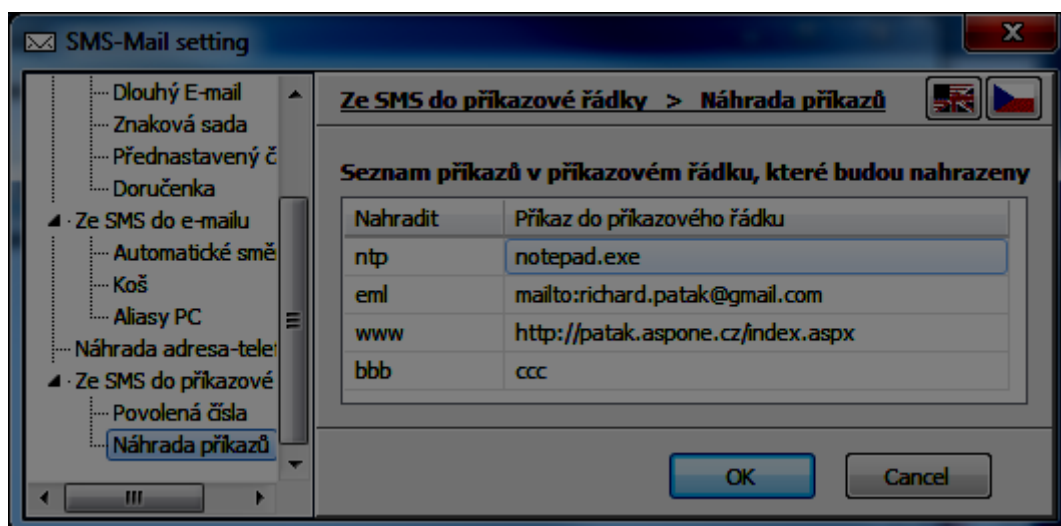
SMS-Mail setting

Dlouhý E-mail
Znaková sada
Přednastavený č
Doručenka
Ze SMS do e-mailu
Automatické smě
Koš
Aliasy PC
Náhrada adresa-telef
Ze SMS do příkazové
Povolená čísla
Náhrada příkazů

Ze SMS do příkazové řádky > Náhrada příkazů

Seznam příkazů v příkazovém řádku, které budou nahrazeny

| Nahradit | Příkaz do příkazového řádku |
|---|---|
| ntp | notepad.exe |
| eml | mailto:richard.patak@gmail.com |
| www | http://patak.aspone.cz/index.aspx |
| bbb | ccc |

OK
Cancel